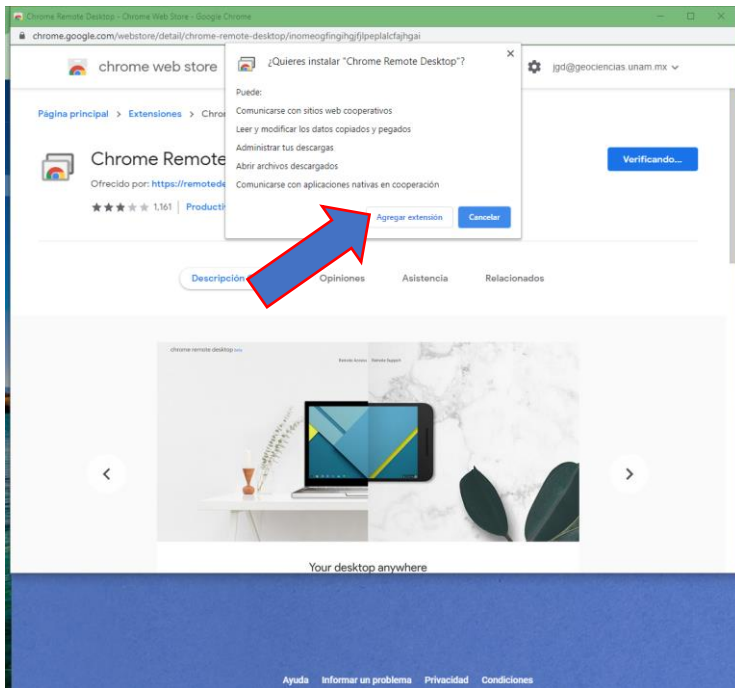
Chrome Remote Desktop - Chrome Web Store - Google Chrome

chrome.google.com/webstore/detail/chrome-remote-desktop/inomeogfingihgjfjlpeplalcfajhgai

chrome web store

jgd@geociencias.unam.mx

¿Quieres instalar "Chrome Remote Desktop"?

Puede:

Comunicarse con sitios web cooperativos

Leer y modificar los datos copiados y pegados

Administrar tus descargas

Abrir archivos descargados

Comunicarse con aplicaciones nativas en cooperación

Agregar extensión

Cancelar

Página principal > Extensiones > Chro

Chrome Remote

Ofrecido por: https://remotede

1.161 | Productiv

Verificando...

Descripción

Opiniones

Asistencia

Relacionados

chrome remote desktop beta

Remote Access Remote Support

Your desktop anywhere

Ayuda Informar un problema Privacidad Condiciones